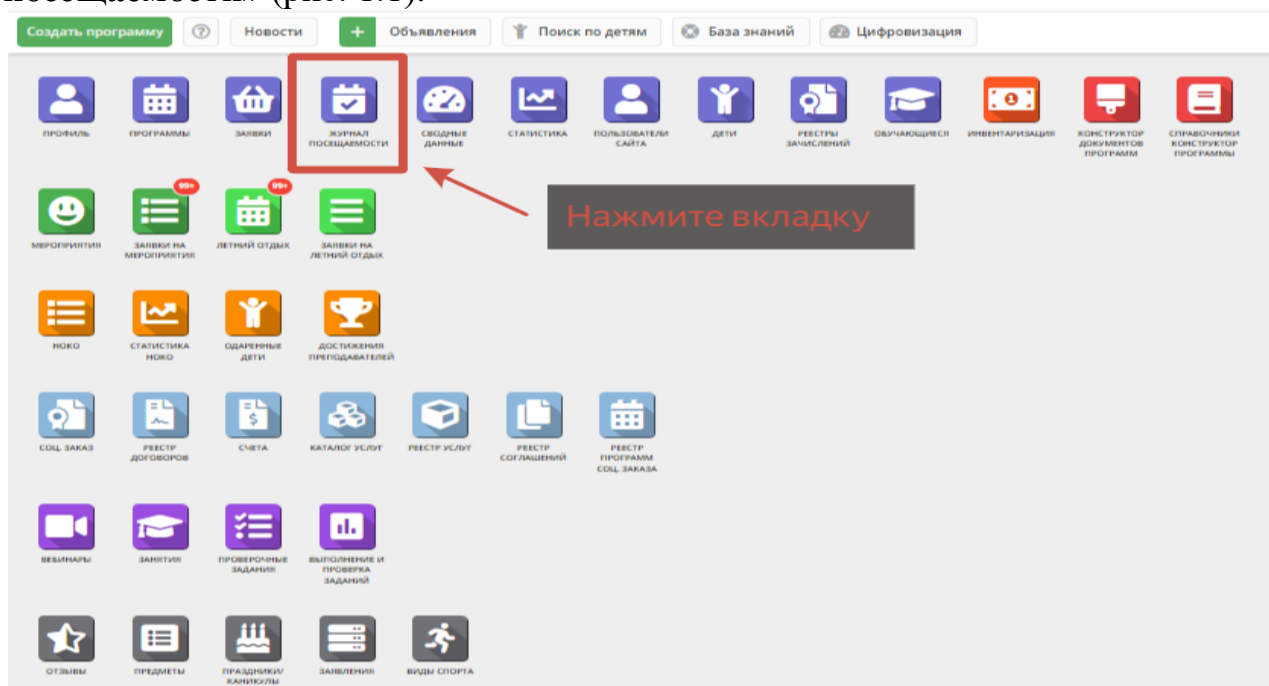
посещаемости» (рис. 1.1).

Создать программу ? Новости + Объявления Поиск по детям База знаний Цифровизация

ПРОФИЛЬ ПРОГРАММЫ ЗАЯВКИ ЖУРНАЛ ПОСЕЩАЕМОСТИ СВОДНЫЕ ДАННЫЕ СТАТИСТИКА ПОЛЬЗОВАТЕЛИ САЙТА ДЕТИ РЕЕСТРЫ ЗАЧИСЛЕНИЙ ОБУЧАЮЩИЕСЯ ИНВЕНТАРИЗАЦИЯ КОНСТРУКТОР ДОКУМЕНТОВ ПРОГРАММ СПРАВОЧНИКИ КОНСТРУКТОР ПРОГРАММЫ

99+ 99+

МЕРОПРИЯТИЯ ЗАЯВКИ НА МЕРОПРИЯТИЯ ЛЕТНИЙ ОТДЫХ ЗАЯВКИ НА ЛЕТНИЙ ОТДЫХ

Нажмите вкладку

НОКО СТАТИСТИКА НОКО ОДАРЕННЫЕ ДЕТИ ДОСТИЖЕНИЯ ПРЕПОДАВАТЕЛЕЙ

СОЦ. ЗАКАЗ РЕЕСТР ДОГОВОРОВ СЧЕТА КАТАЛОГ УСЛУГ РЕЕСТР УСЛУГ РЕЕСТР СОГЛАШЕНИЙ РЕЕСТР ПРОГРАММ СОЦ. ЗАКАЗА

ВЕБИНАРЫ ЗАНЯТИЯ ПРОВЕРОЧНЫЕ ЗАДАНИЯ ВЫПОЛНЕНИЕ И ПРОВЕРКА ЗАДАНИЙ

ОТЗЫВЫ ПРЕДМЕТЫ ПРАЗДНИКИ/ КАНИКУЛЫ ЗАЯВЛЕНИЯ ВИДЫ СПОРТА